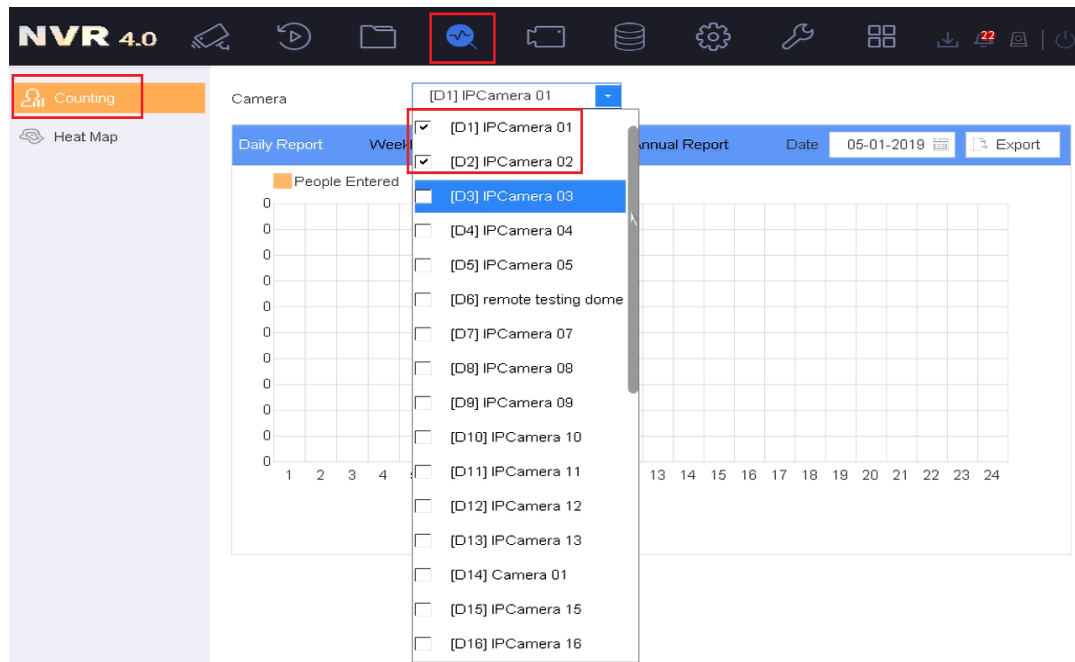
NVR 4.0

22

Counting

Heat Map

Camera [D1] IPCamera 01

Daily Report Weekl

nnual Report Date 05-01-2019 Export

People Entered

0
0
0
0
0
0
0
0
0
0
0

1 2 3 4 13 14 15 16 17 18 19 20 21 22 23 24

[D1] IPCamera 01
[D2] IPCamera 02
[D3] IPCamera 03
[D4] IPCamera 04
[D5] IPCamera 05
[D6] remote testing dome
[D7] IPCamera 07
[D8] IPCamera 08
[D9] IPCamera 09
[D10] IPCamera 10
[D11] IPCamera 11
[D12] IPCamera 12
[D13] IPCamera 13
[D14] Camera 01
[D15] IPCamera 15
[D16] IPCamera 16